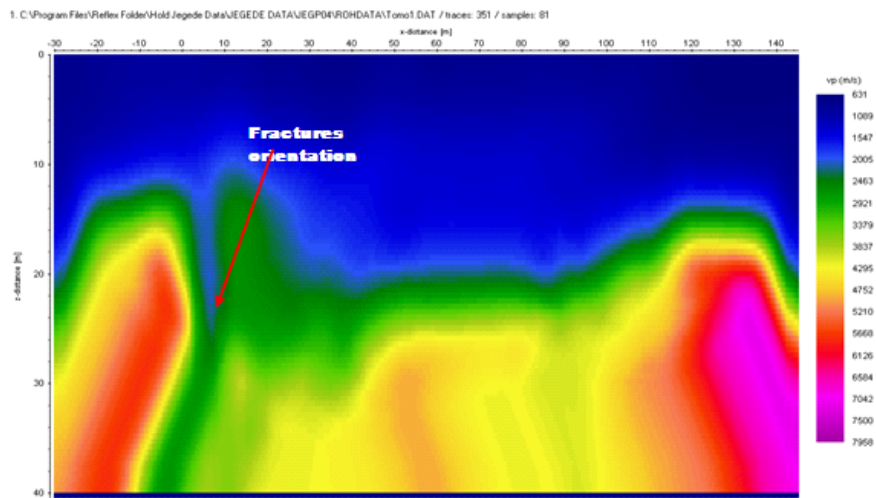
1. C:\Program Files\Reflex Folder\Hold Jegede Data\JEGEDE DATA\JEGP04\ROHDATA\Tomo1.DAT / traces: 351 / samples: 81

x-distance [m]

-30 -20 -10 0 10 20 30 40 50 60 70 80 90 100 110 120 130 140

z-distance [m]

0 10 20 30 40

Fractures orientation

vp (m/s)

631
1089
1547
2005
2463
2921
3379
3837
4295
4752
5210
5668
6126
6584
7042
7500
7958